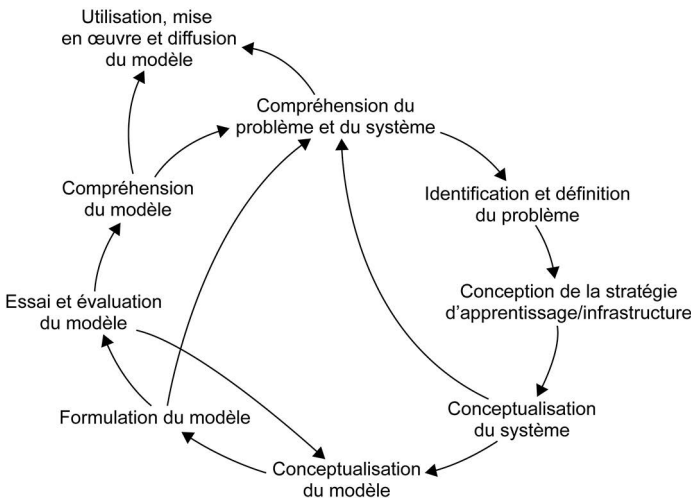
Utilisation, mise en œuvre et diffusion du modèle

Compréhension du problème et du système

Identification et définition du problème

Conception de la stratégie d'apprentissage/infrastructure

Conceptualisation du système

Conceptualisation du modèle

Formulation du modèle

Essai et évaluation du modèle

Compréhension du modèle